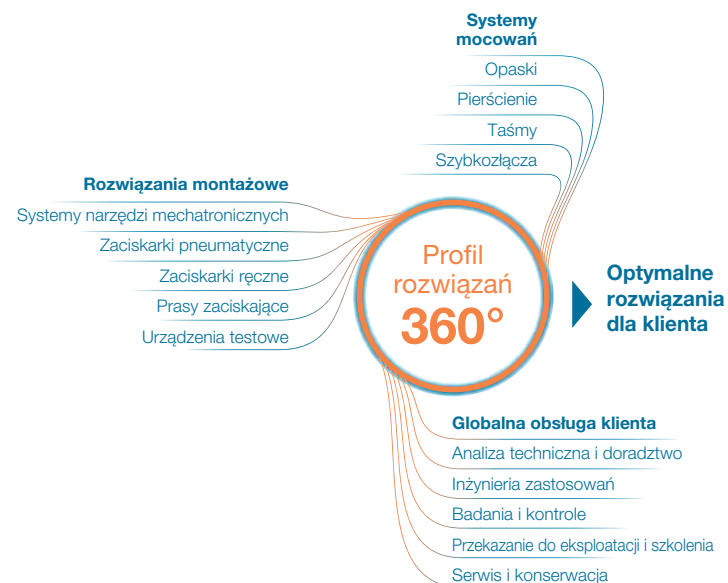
Systemy mocowań

Opaski

Pierścienie

Taśmy

Szybkozłącza

Rozwiązania montażowe

Systemy narzędzi mechatronicznych

Zaciskarki pneumatyczne

Zaciskarki ręczne

Prasy zaciskające

Urządzenia testowe

Profil rozwiązań 360°

Optymalne rozwiązania dla klienta

Globalna obsługa klienta

Analiza techniczna i doradztwo

Inżynieria zastosowań

Badania i kontrole

Przekazanie do eksploatacji i szkolenia

Serwis i konserwacja